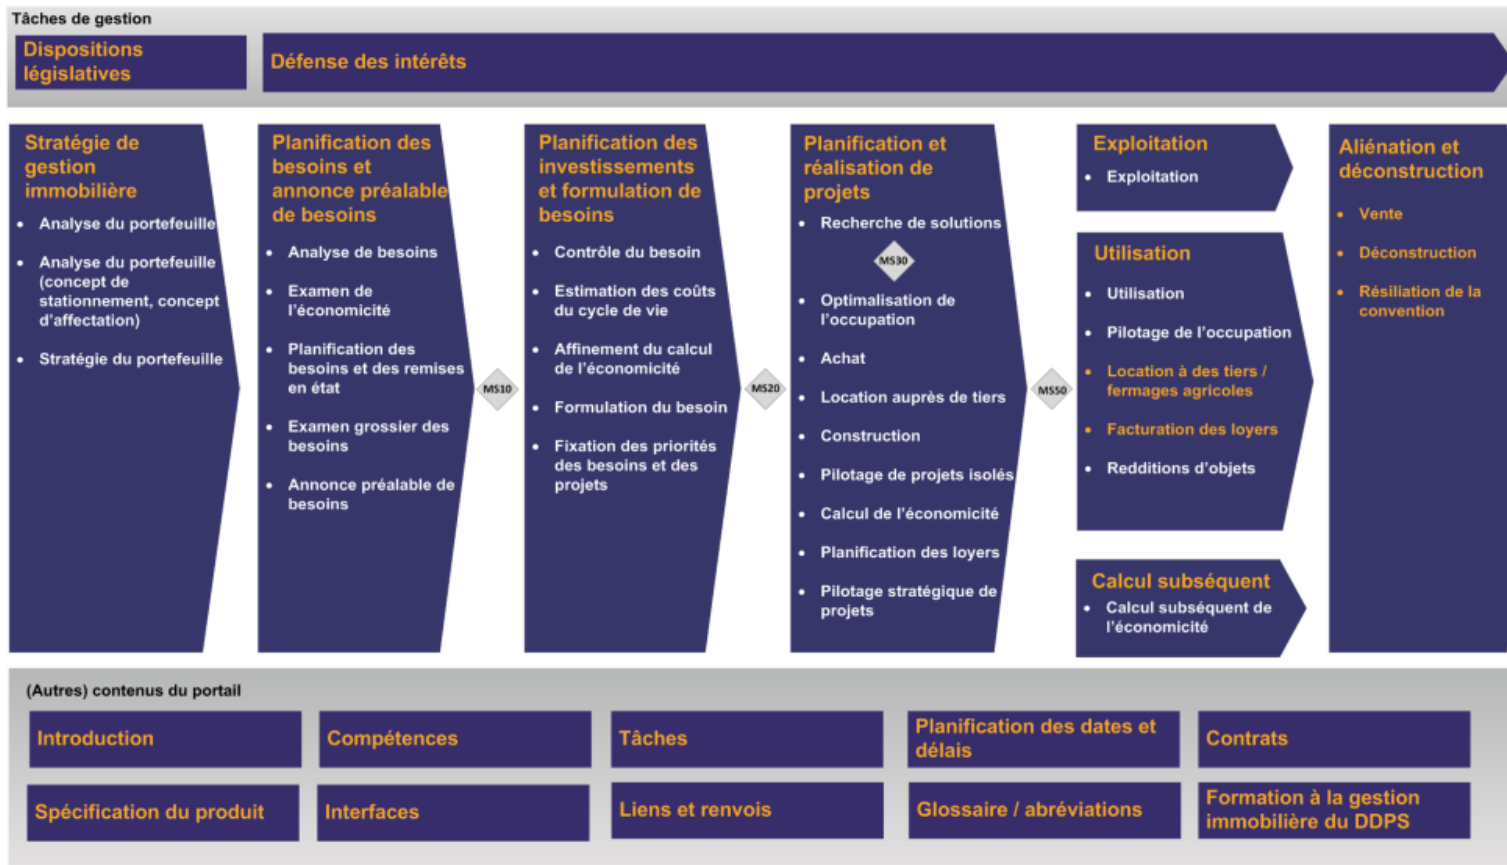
Tâches de gestion

Dispositions législatives

Défense des intérêts

Stratégie de gestion immobilière

- Analyse du portefeuille
- Analyse du portefeuille (concept de stationnement, concept d'affectation)
- Stratégie du portefeuille

Planification des besoins et annonce préalable de besoins

- Analyse de besoins
- Examen de l'économicité
- Planification des besoins et des remises en état
- Examen grossier des besoins
- Annonce préalable de besoins

MS10

Planification des investissements et formulation de besoins

- Contrôle du besoin
- Estimation des coûts du cycle de vie
- Affinement du calcul de l'économicité
- Formulation du besoin
- Fixation des priorités des besoins et des projets

MS20

Planification et réalisation de projets

- Recherche de solutions

MS30

- Optimalisation de l'occupation
- Achat
- Location auprès de tiers
- Construction
- Pilotage de projets isolés
- Calcul de l'économicité
- Planification des loyers
- Pilotage stratégique de projets

MS50

Exploitation

- Exploitation

Utilisation

- Utilisation
- Pilotage de l'occupation
- Location à des tiers / fermages agricoles
- Facturation des loyers
- Redditions d'objets

Calcul subséquent

- Calcul subséquent de l'économicité

Aliénation et déconstruction

- Vente
- Déconstruction
- Résiliation de la convention

(Autres) contenus du portail

Introduction

Compétences

Tâches

Planification des dates et délais

Contrats

Spécification du produit

Interfaces

Liens et renvois

Glossaire / abréviations

Formation à la gestion immobilière du DDPS